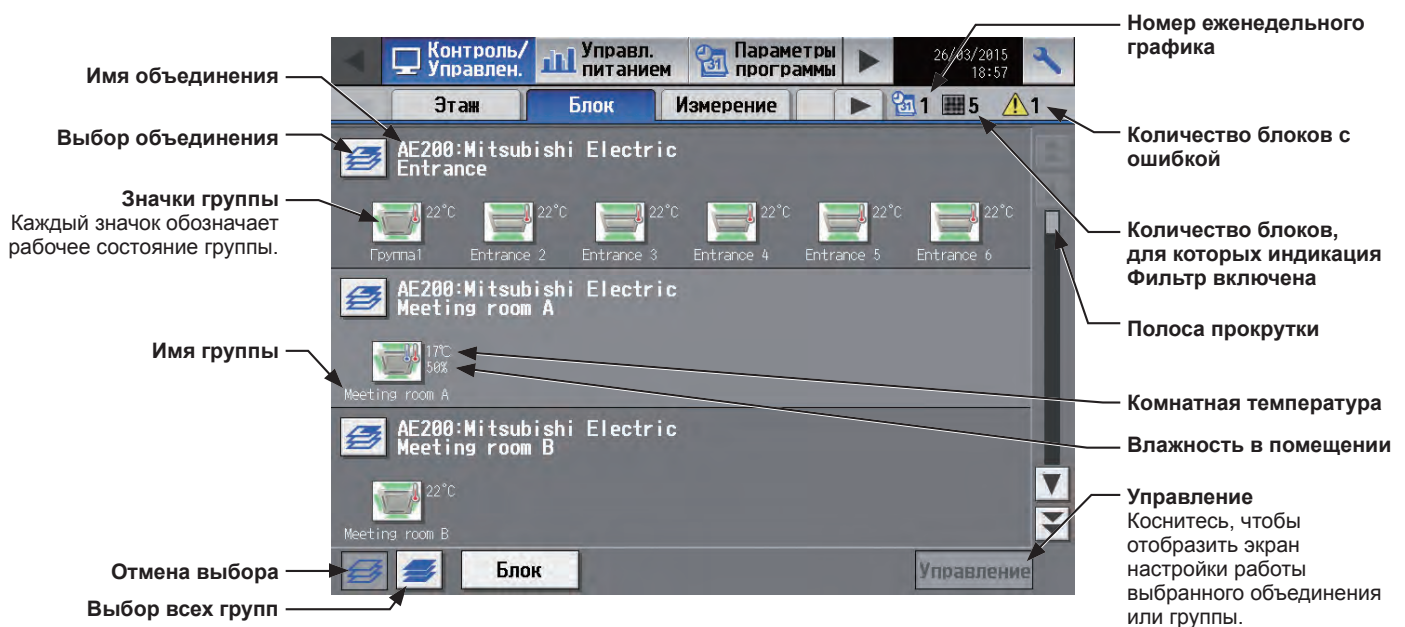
Контроль/ Управлен.
Управл. питанием
Параметры программы
26/03/2015 18:57

Этаж
Блок
Измерение
1
5
1

AE200:Mitsubishi Electric
Entrance
22°C
Группа1
22°C
Entrance 2
22°C
Entrance 3
22°C
Entrance 4
22°C
Entrance 5
22°C
Entrance 6

AE200:Mitsubishi Electric
Meeting room A
17°C
50%
Meeting room A

AE200:Mitsubishi Electric
Meeting room B
22°C
Meeting room B

Блок
Управление

Имя объединения

Выбор объединения

Значки группы
Каждый значок обозначает рабочее состояние группы.

Имя группы

Отмена выбора

Выбор всех групп

Номер еженедельного графика

Количество блоков с ошибкой

Количество блоков, для которых индикация Фильтр включена

Полоса прокрутки

Комнатная температура

Влажность в помещении

Управление
Коснитесь, чтобы отобразить экран настройки работы выбранного объединения или группы.